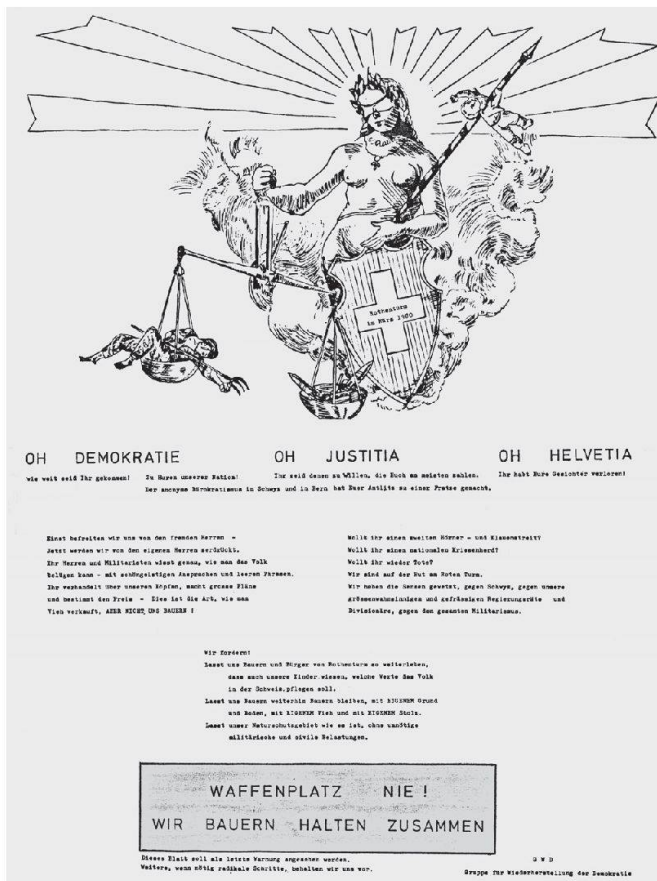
Rothenturm im März 1980

OH DEMOKRATIE OH JUSTITIA OH HELVETIA

wie weit seid Ihr gekommen! Zu Huren unserer Nation! Ihr seid denen zu Willen, die Euch am meisten zahlen. Ihr habt Eure Gesichter verloren!
Der anonyme Bürokratismus in Schwyz und in Bern hat Euer Antlitz zu einer Fratze gemacht.

Einst befreiten wir uns von den fremden Herren -
Jetzt werden wir von den eigenen Herren zerdrückt.
Ihr Herren und Militaristen wisst genau, wie man das Volk belügen kann - mit schöngeistigen Ansprachen und leeren Parolen.
Ihr verhandelt über unseren Köpfen, macht grosse Pläne und bestimmt den Preis - Dies ist die Art, wie man Vieh verkauft, ABER NICHT UNS BAUERN !

Wollt Ihr einen zweiten Bürger - und Klassenstreit?
Wollt Ihr einen nationalen Krisenherd?
Wollt Ihr wieder Tote?
Wir sind auf der Hut am Roten Turm.
Wir haben die Sensen gewetzt, gegen Schwyz, gegen unsere grössenwahnsinnigen und gefrässigen Regierungsräte und Divisionäre, gegen den gesamten Militarismus.

Wir fordern!
Lasst uns Bauern und Bürger von Rothenturm so weiterleben, dass auch unsere Kinder wissen, welche Werte das Volk in der Schweiz pflegen soll.
Lasst uns Bauern weiterhin Bauern bleiben, mit EIGENEM Grund und Boden, mit EIGENEM Fleiss und mit EIGENEM Stolz.
Lasst unser Naturschutzgebiet wie es ist, ohne unnötige militärische und civile Belastungen.

WAFFENPLATZ NIE !
WIR BAUERN HALTEN ZUSAMMEN

Dieses Blatt soll als letzte Warnung angesehen werden.
Weiteres, wenn nötig radikale Schritte, behalten wir uns vor.

G W D
Gruppe für Wiederherstellung der Demokratie